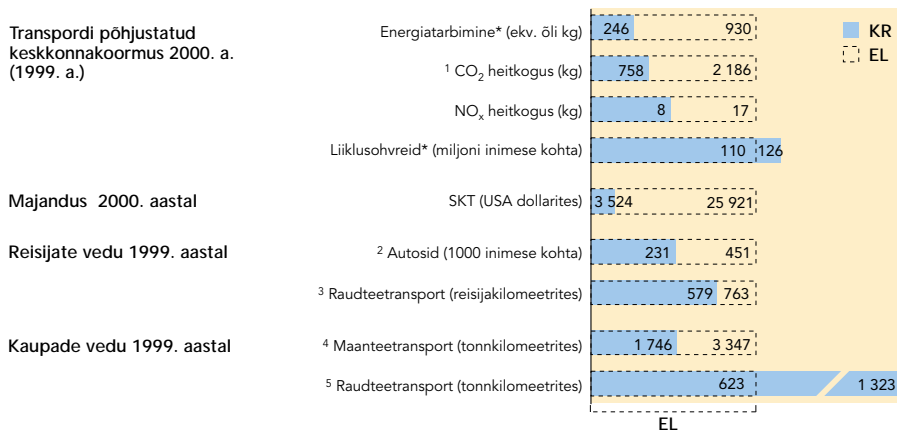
Transpordi põhjustatud keskkonnakoormus 2000. a. (1999. a.)

Energiatarbimine* (ekv. õli kg) 246 930

$^1$ $CO_2$ heitkogus (kg) 758 2 186

$NO_x$ heitkogus (kg) 8 17

Liiklusohvreid* (miljoni inimese kohta) 110 126

Majandus 2000. aastal

SKT (USA dollarites) 3 524 25 921

Reisijate vedu 1999. aastal

$^2$ Autosid (1000 inimese kohta) 231 451

$^3$ Raudteetransport (reisijakilomeetrites) 579 763

Kaupade vedu 1999. aastal

$^4$ Maanteetransport (tonnkilomeetrites) 1 746 3 347

$^5$ Raudteetransport (tonnkilomeetrites) 623 1 323

KR
EL

EL